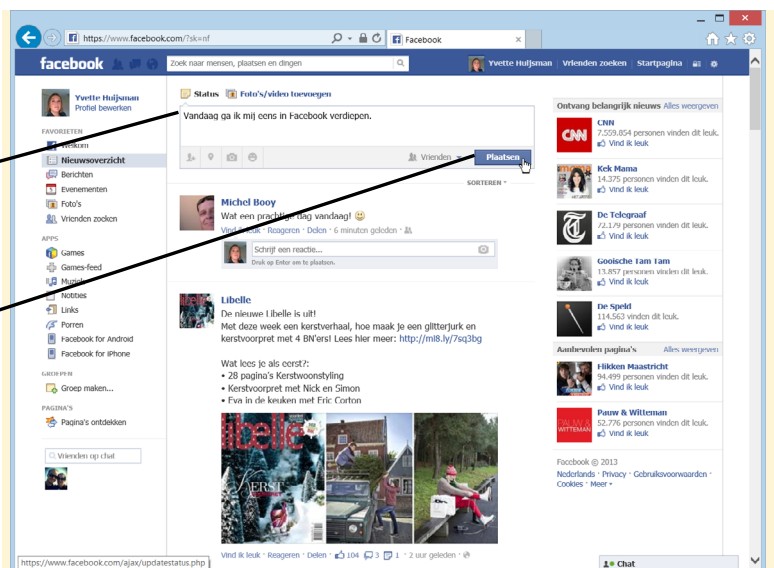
https://www.facebook.com/?sk=nf

Facebook

facebook

Zoek naar mensen, plaatsen en dingen

Yvette Huijsman | Vrienden zoeken | Startpagina

Yvette Huijsman
Profiel bewerken

FAVORIETEN
Welkom
Nieuwsoverzicht
Berichten
Evenementen
Foto's
Vrienden zoeken

APPS
Games
Games-feed
Muziek
Notities
Links
Porren
Facebook for Android
Facebook for iPhone

GROEPEN
Groep maken...

PAGINA'S
Pagina's ontdekken

Vrienden op chat

Status | Foto's/video toevoegen

Vandaag ga ik mij eens in Facebook verdiepen.

Vrienden | Plaatsen

SORTEREN

Michel Booy
Wat een prachtige dag vandaag! 😊
Vind ik leuk · Reageren · Delen · 6 minuten geleden ·

Schrijf een reactie...
Druk op Enter om te plaatsen.

Libelle
De nieuwe Libelle is uit!
Met deze week een kerstverhaal, hoe maak je een glitterjurk en kerstvoorpret met 4 BN'ers! Lees hier meer: http://ml8.ly/7sq3bg

Wat lees jij als eerst?:
• 28 pagina's Kerstwoonstyling
• Kerstvoorpret met Nick en Simon
• Eva in de keuken met Eric Corton

Vind ik leuk · Reageren · Delen · 104 · 3 · 1 · 2 uur geleden ·

Ontvang belangrijk nieuws Alles weergeven

CNN
7.559.854 personen vinden dit leuk.
Vind ik leuk

Kek Mama
14.375 personen vinden dit leuk.
Vind ik leuk

De Telegraaf
72.179 personen vinden dit leuk.
Vind ik leuk

Gooische Tam Tam
13.857 personen vinden dit leuk.
Vind ik leuk

De Speld
114.563 vinden dit leuk.
Vind ik leuk

Aanbevolen pagina's Alles weergeven

Flikken Maastricht
94.499 personen vinden dit leuk.
Vind ik leuk

Pauw & Witteman
52.776 personen vinden dit leuk.
Vind ik leuk

Facebook © 2013
Nederlands · Privacy · Gebruiksvoorwaarden · Cookies · Meer

https://www.facebook.com/ajax/updatestatus.php

Chat